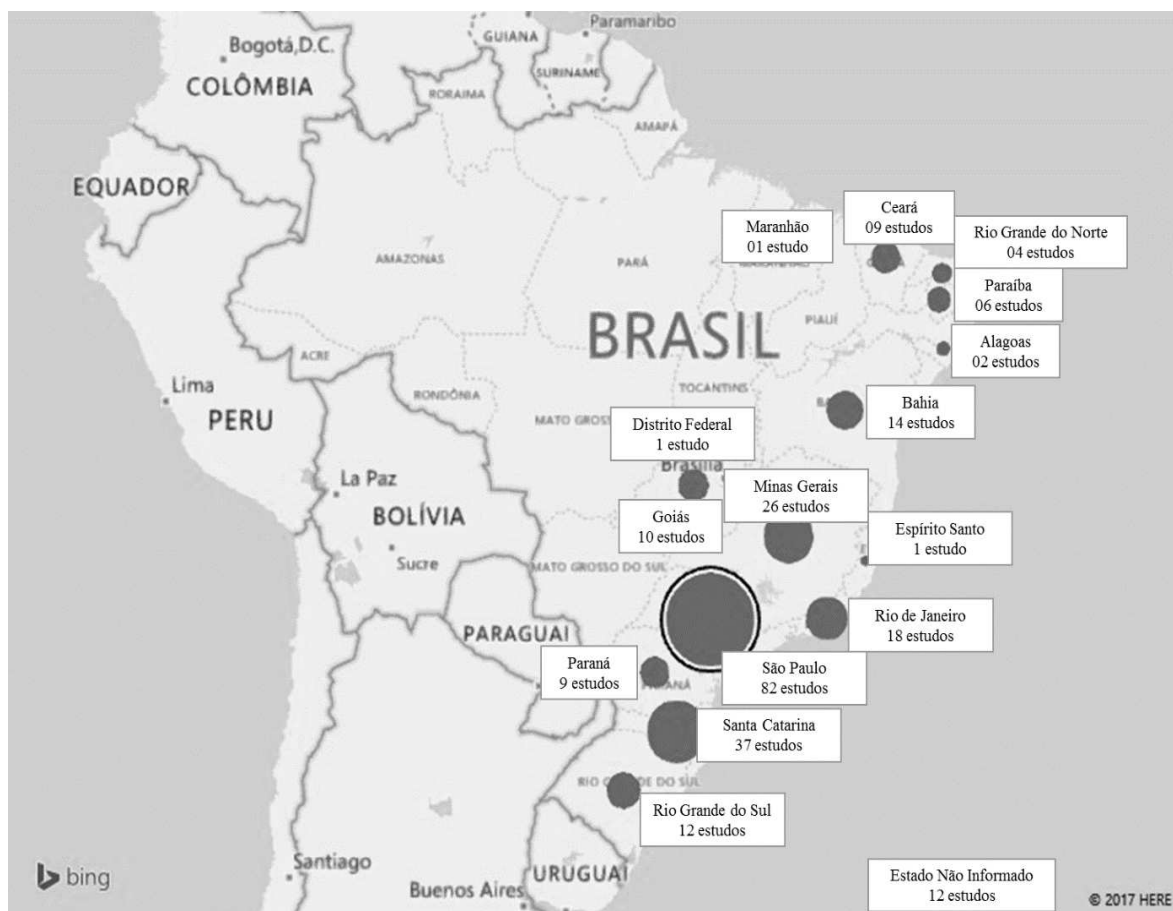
Paramaribo
Bogotá,D.C.
GUIANA
COLÔMBIA
SURINAME
RORAIMA
AMAPÁ
EQUADOR
Maranhão
01 estudo
Ceará
09 estudos
Rio Grande do Norte
04 estudos
AMAZONAS
PARÁ
Paraíba
06 estudos
BRASIL
PIAUÍ
Alagoas
02 estudos
ACRE
Lima
RONDÔNIA
TOCANTINS
PERU
Bahia
14 estudos
MATO GROSSO
Distrito Federal
1 estudo
Brasília
La Paz
Minas Gerais
26 estudos
BOLÍVIA
Goiás
10 estudos
Espírito Santo
1 estudo
Sucre
MATO GROSSO DO SUL
Rio de Janeiro
18 estudos
PARAGUAI
Paraná
9 estudos
PARANÁ
São Paulo
82 estudos
Santa Catarina
37 estudos
RIO GRANDE DO SUL
Rio Grande do Sul
12 estudos
bing
Santiago
Buenos Aires
URUGUAI
Estado Não Informado
12 estudos
© 2017 HERE